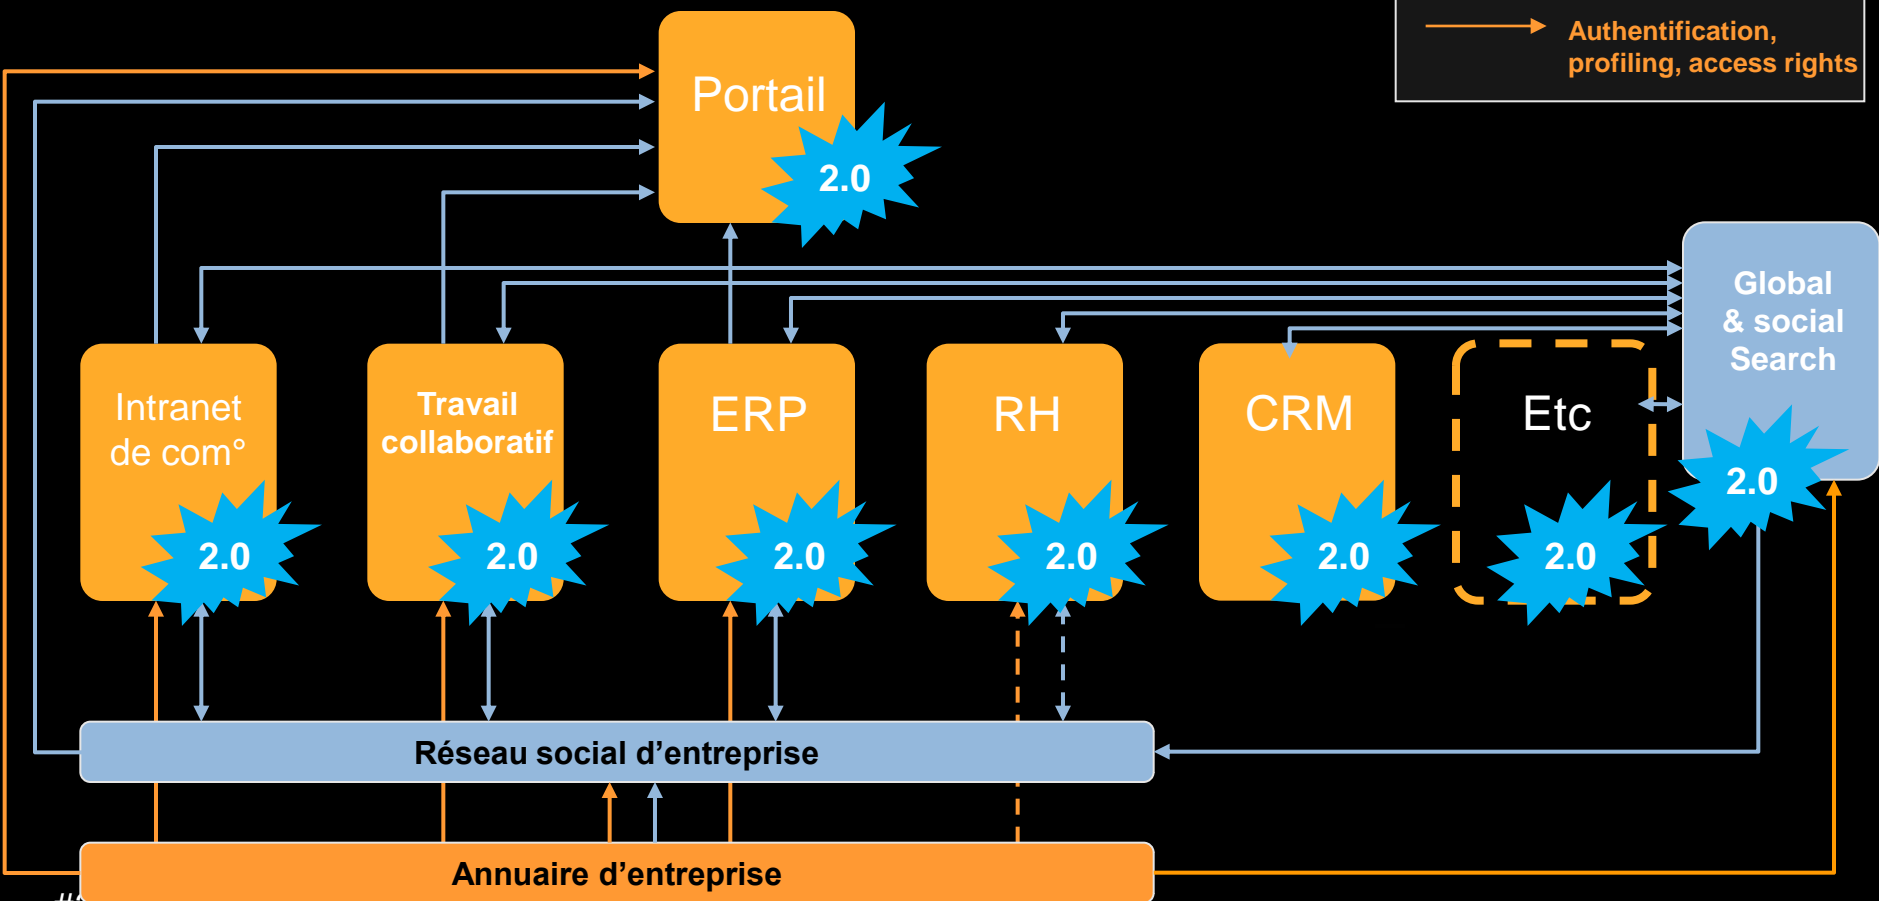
Authentification, profiling, access rights

Portail

2.0

Global & social Search

2.0

Intranet de com°

2.0

Travail collaboratif

2.0

ERP

2.0

RH

2.0

CRM

2.0

Etc

2.0

Réseau social d’entreprise

Annuaire d’entreprise